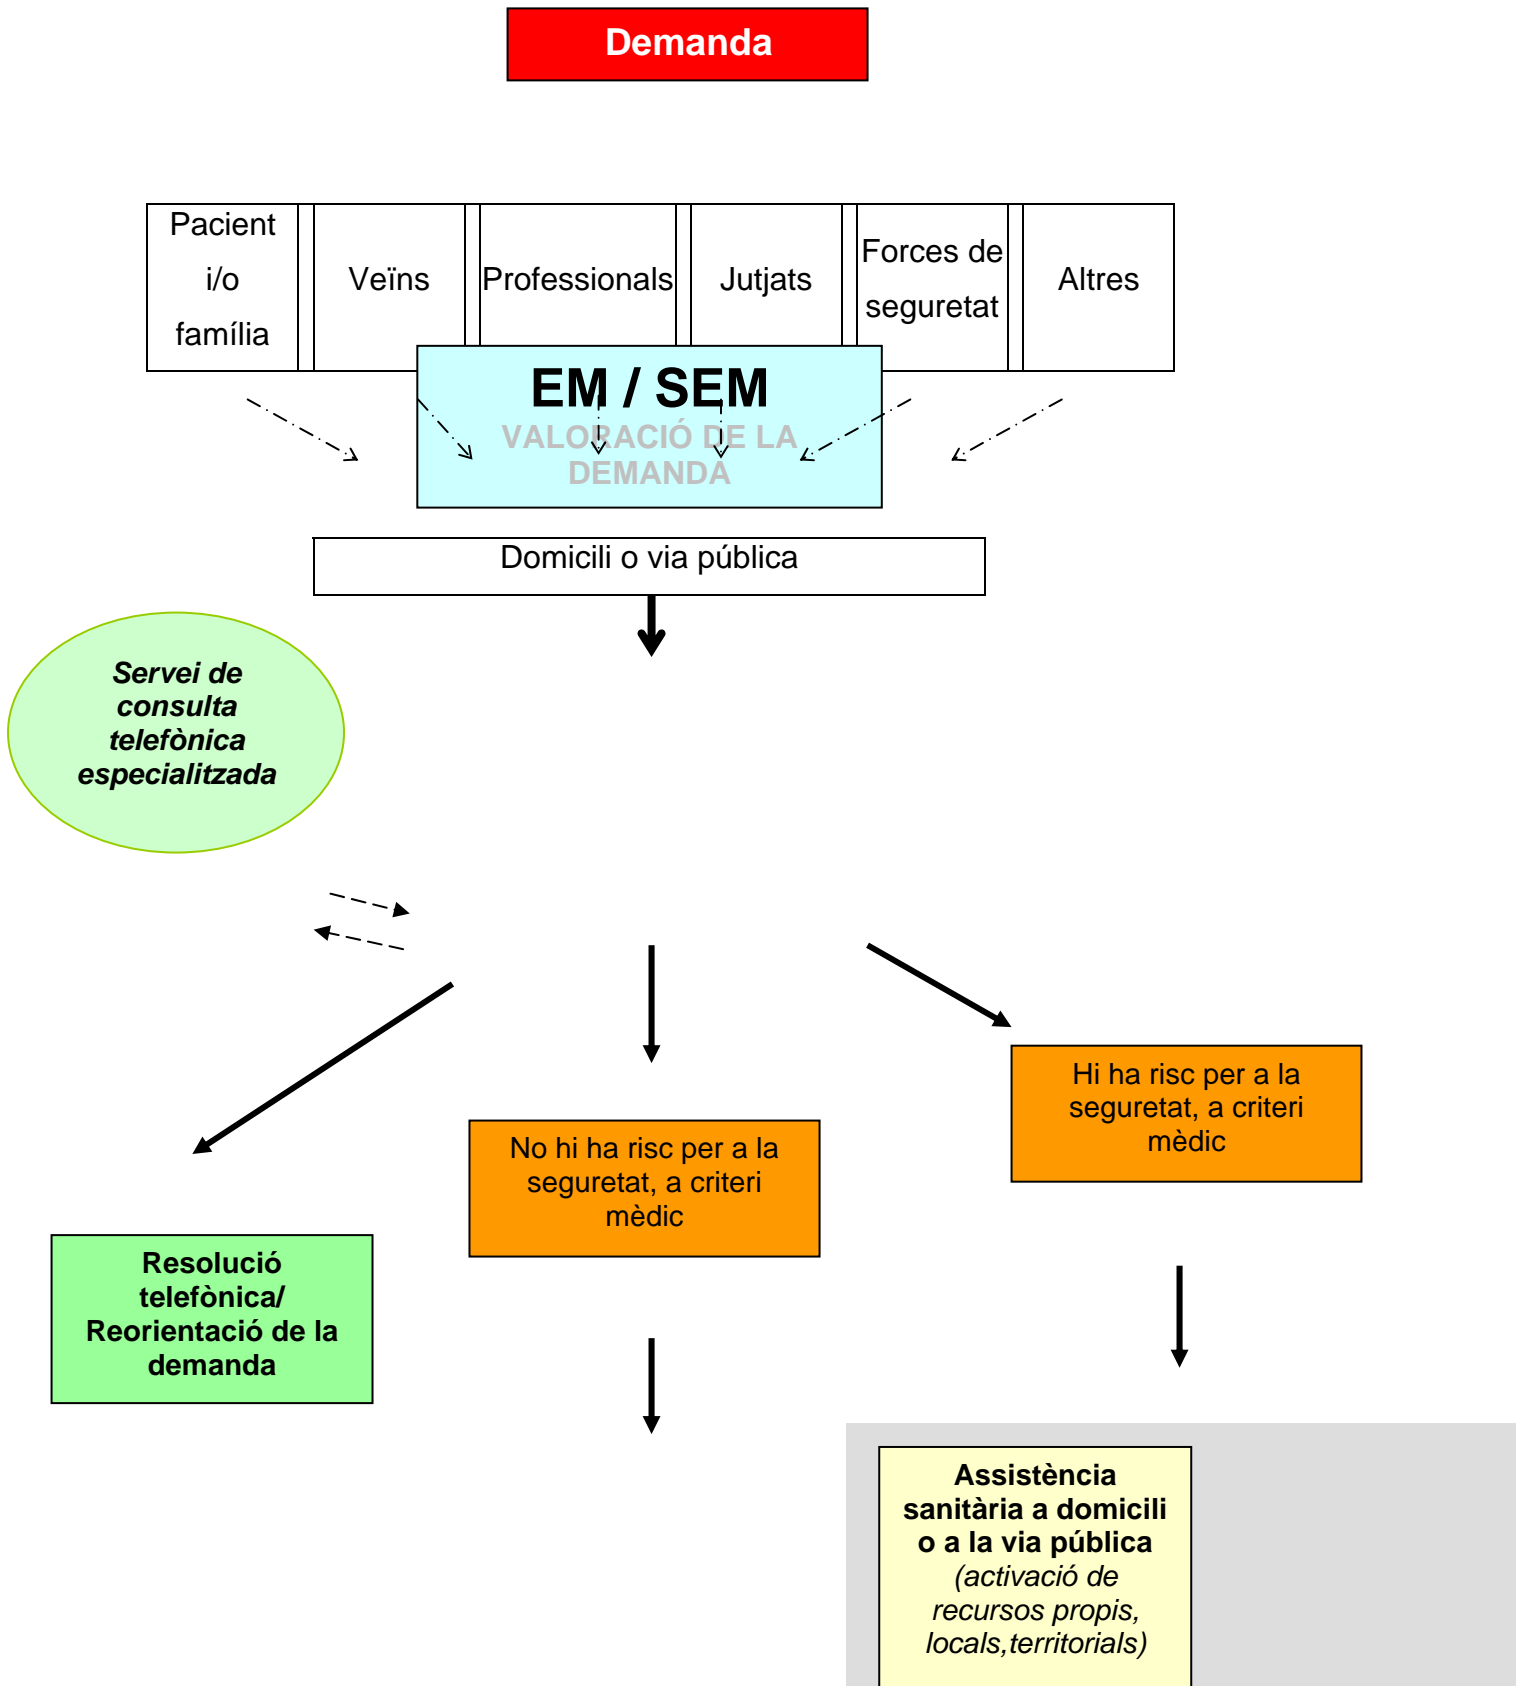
Demanda

| Pacient i/o família | Veïns | Professionals | Jutjats | Forces de seguretat | Altres |
|---|---|---|---|---|---|

EM / SEM
VALORACIÓ DE LA DEMANDA

Domicili o via pública

Servei de consulta telefònica especialitzada

Hi ha risc per a la seguretat, a criteri mèdic

No hi ha risc per a la seguretat, a criteri mèdic

Resolució telefònica/ Reorientació de la demanda

Assistència sanitària a domicili o a la via pública (activació de recursos propis, locals,territorials)